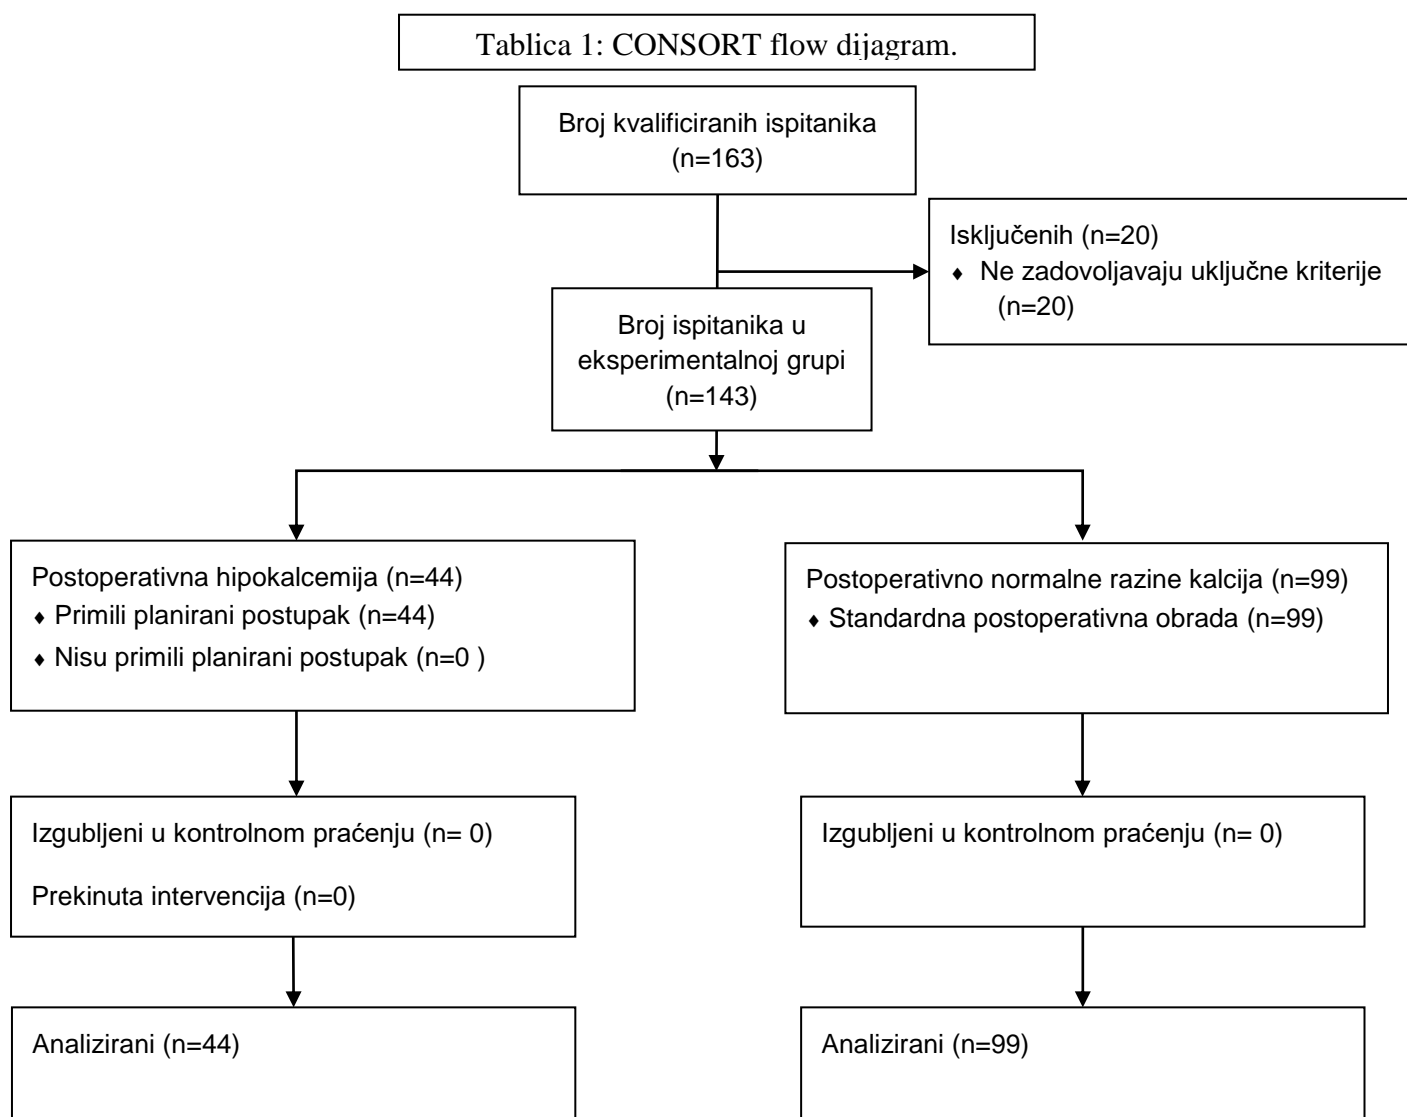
Tablica 1: CONSORT flow dijagram.

Broj kvalificiranih ispitanika (n=163)

Isključenih (n=20)
♦ Ne zadovoljavaju uključne kriterije (n=20)

Broj ispitanika u eksperimentalnoj grupi (n=143)

Postoperativna hipokalcemija (n=44)
♦ Primili planirani postupak (n=44)
♦ Nisu primili planirani postupak (n=0 )

Postoperativno normalne razine kalcija (n=99)
♦ Standardna postoperativna obrada (n=99)

Izgubljeni u kontrolnom praćenju (n= 0)

Prekinuta intervencija (n=0)

Izgubljeni u kontrolnom praćenju (n= 0)

Analizirani (n=44)

Analizirani (n=99)